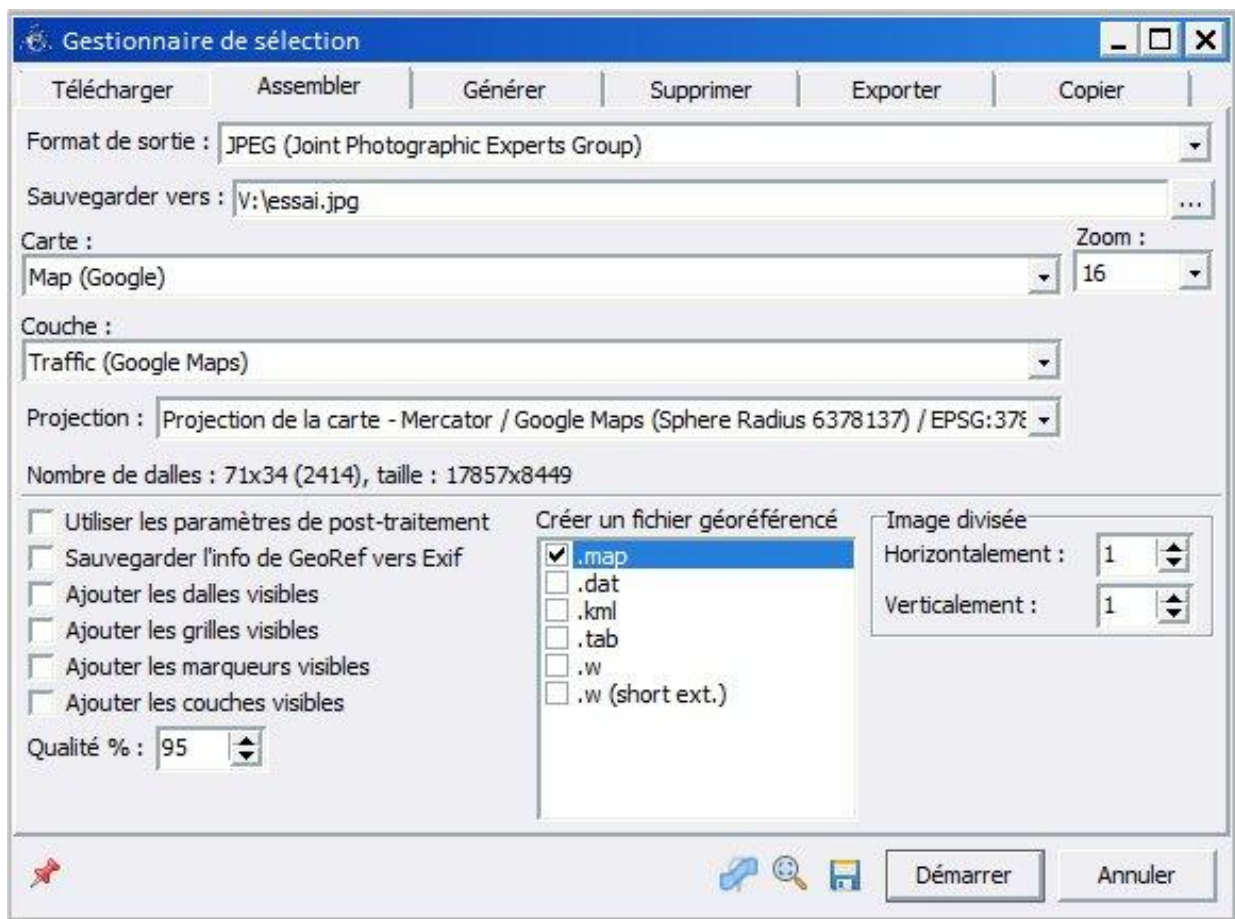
Gestionnaire de sélection

Télécharger | Assembler | Générer | Supprimer | Exporter | Copier

Format de sortie : JPEG (Joint Photographic Experts Group)

Sauvegarder vers : V:\essai.jpg ...

Carte :
Map (Google)

Zoom :
16

Couche :
Traffic (Google Maps)

Projection : Projection de la carte - Mercator / Google Maps (Sphere Radius 6378137) / EPSG:378

Nombre de dalles : 71x34 (2414), taille : 17857x8449

Utiliser les paramètres de post-traitement
Sauvegarder l'info de GeoRef vers Exif
Ajouter les dalles visibles
Ajouter les grilles visibles
Ajouter les marqueurs visibles
Ajouter les couches visibles

Qualité % : 95

Créer un fichier géoréférencé
.map
.dat
.kml
.tab
.w
.w (short ext.)

Image divisée
Horizontalement : 1
Verticalement : 1

Démarrer
Annuler